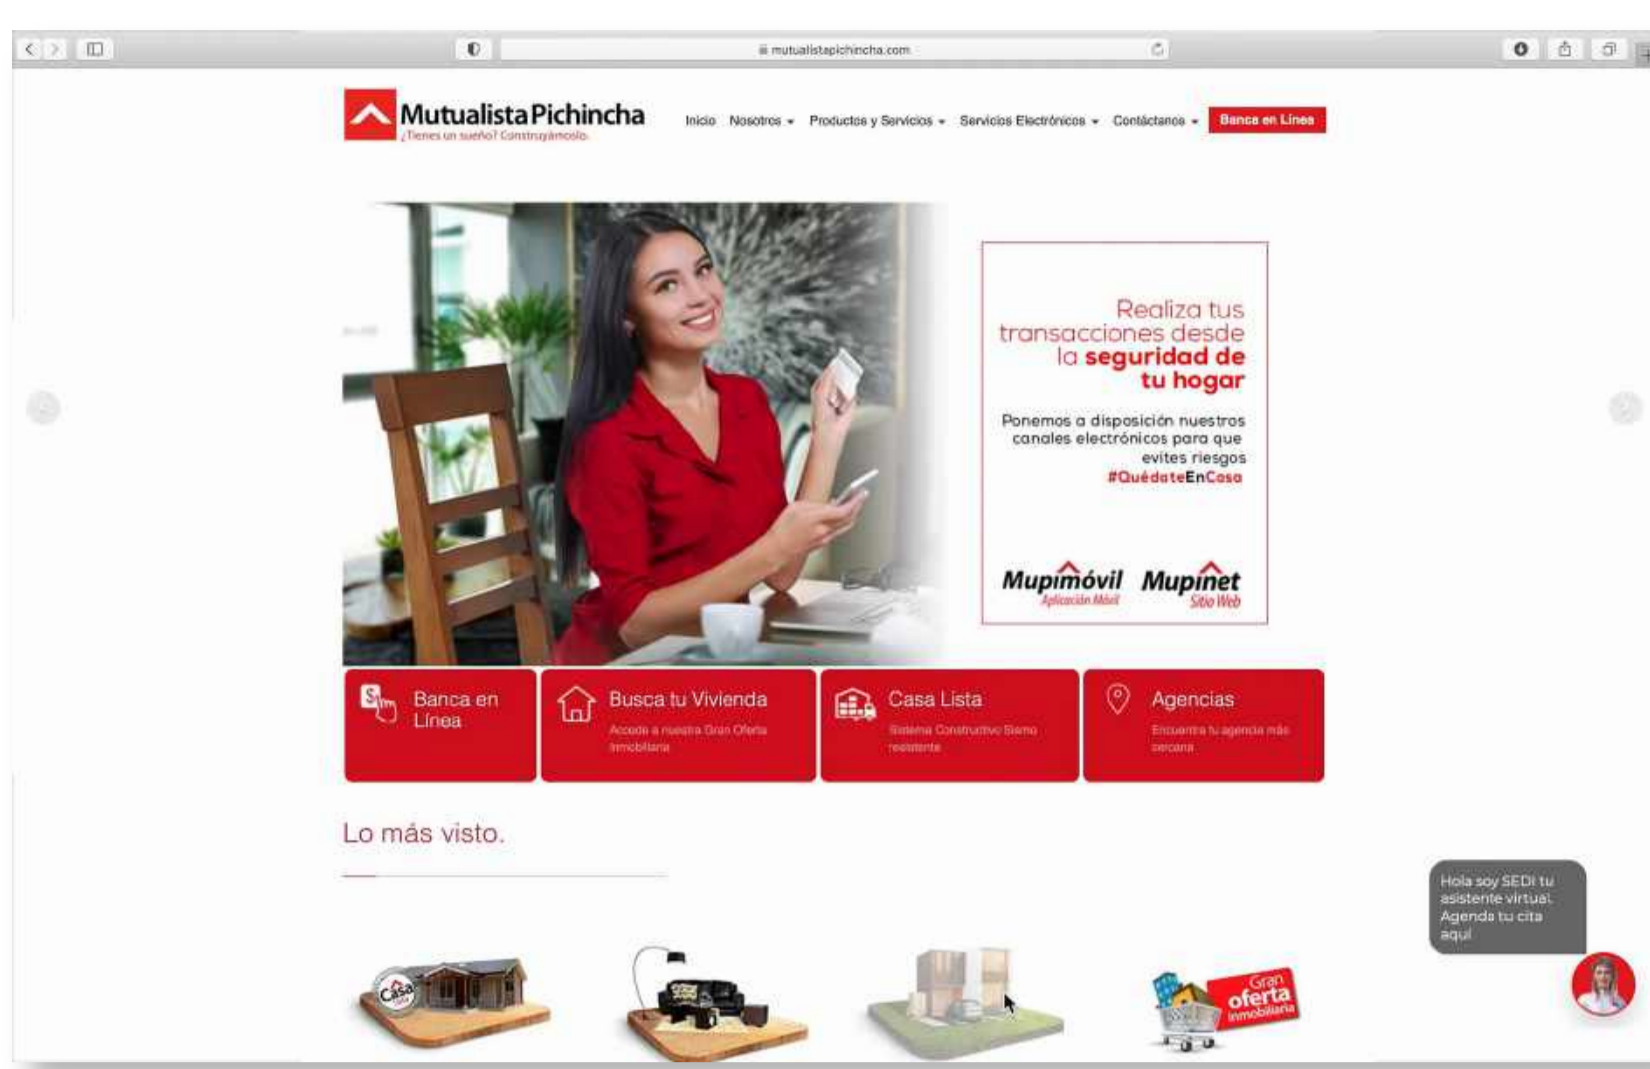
mutualistapichincha.com

MutualistaPichincha
¿Tienes un sueño? Construyámoslo.

Inicio Nosotros Productos y Servicios Servicios Electrónicos Contáctanos Banca en Línea

Realiza tus transacciones desde la seguridad de tu hogar

Ponemos a disposición nuestros canales electrónicos para que evites riesgos
#QuédateEnCasa

Mupimóvil Aplicación Móvil Mupinet Sitio Web

Banca en Línea

Busca tu Vivienda
Accede a nuestra Gran Oferta Inmobiliaria

Casa Lista
Sistema Constructivo Sismo resistente

Agencias
Encuentra tu agencia más cercana

Lo más visto.

Hola soy SEDI tu asistente virtual. Agenda tu cita aquí

Casa

Gran oferta inmobiliaria